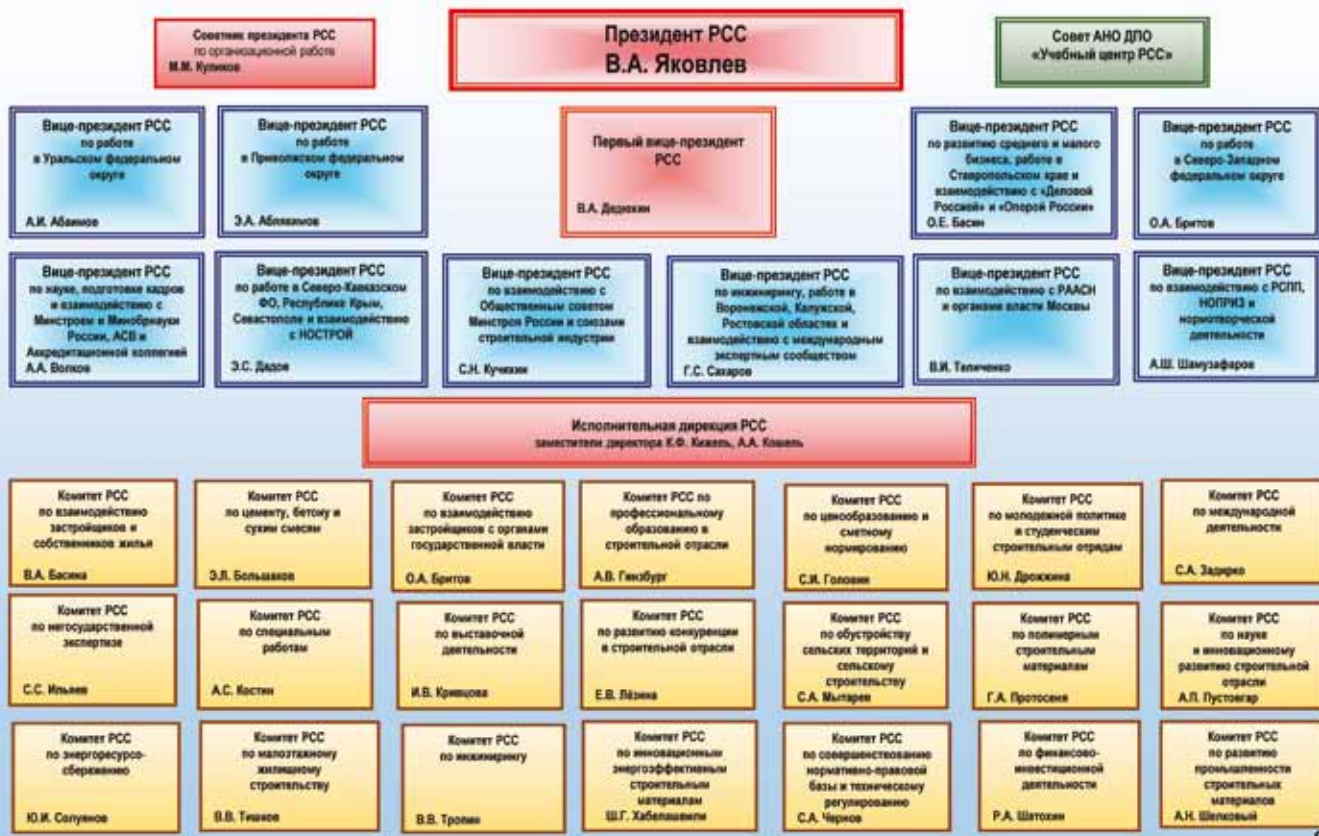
Советник президента РСС
по организационной работе
М.М. Куликов

Президент РСС
В.А. Яковлев

Совет АНО ДПО
«Учебный центр РСС»

Вице-президент РСС
по работе
в Уральском федеральном округе
А.И. Абаимов

Вице-президент РСС
по работе
в Приволжском федеральном округе
Э.А. Аблязимов

Первый вице-президент РСС
В.А. Дедюхин

Вице-президент РСС
по развитию среднего и малого бизнеса, работе в Ставропольском крае и взаимодействию с «Деловой Россией» и «Опорой России»
О.Е. Басин

Вице-президент РСС
по работе
в Северо-Западном федеральном округе
О.А. Бритов

Вице-президент РСС
по науке, подготовке кадров и взаимодействию с Минстроем и Минобрнауки России, АСВ и Аккредитационной коллегией
А.А. Волков

Вице-президент РСС
по работе в Северо-Кавказском ФО, Республике Крым, Севастополе и взаимодействию с НОСТРОЙ
Э.С. Дадов

Вице-президент РСС
по взаимодействию с Общественным советом Минстроя России и союзами строительной индустрии
С.Н. Кучихин

Вице-президент РСС
по инжинирингу, работе в Воронежской, Калужской, Ростовской областях и взаимодействию с международным экспертным сообществом
Г.С. Сахаров

Вице-президент РСС
по взаимодействию с РААСН и органами власти Москвы
В.И. Теличенко

Вице-президент РСС
по взаимодействию с РСПП, НОПРИЗ и нормотворческой деятельности
А.Ш. Шамузафаров

Исполнительная дирекция РСС
заместители директора К.Ф. Кижель, А.А. Кошель

Комитет РСС
по взаимодействию застройщиков и собственников жилья
В.А. Басина

Комитет РСС
по цементу, бетону и сухим смесям
Э.Л. Большаков

Комитет РСС
по взаимодействию застройщиков с органами государственной власти
О.А. Бритов

Комитет РСС по профессиональному образованию в строительной отрасли
А.В. Гинзбург

Комитет РСС
по ценообразованию и сметному нормированию
С.И. Головин

Комитет РСС
по молодежной политике и студенческим строительным отрядам
Ю.Н. Дрожжина

Комитет РСС
по международной деятельности
С.А. Задирко

Комитет РСС
по негосударственной экспертизе
С.С. Ильяев

Комитет РСС
по специальным работам
А.С. Костин

Комитет РСС
по выставочной деятельности
И.В. Кривцова

Комитет РСС
по развитию конкуренции в строительной отрасли
Е.В. Лёзина

Комитет РСС
по обустройству сельских территорий и сельскому строительству
С.А. Мытарев

Комитет РСС
по полимерным строительным материалам
Г.А. Протосеня

Комитет РСС
по науке и инновационному развитию строительной отрасли
А.П. Пустовгар

Комитет РСС
по энергоресурсосбережению
Ю.И. Солуянов

Комитет РСС
по малоэтажному жилищному строительству
В.В. Тишков

Комитет РСС
по инжинирингу
В.В. Тропин

Комитет РСС
по инновационным энергоэффективным строительным материалам
Ш.Г. Хабелашвили

Комитет РСС
по совершенствованию нормативно-правовой базы и техническому регулированию
С.А. Чернов

Комитет РСС
по финансово-инвестиционной деятельности
Р.А. Шатохин

Комитет РСС
по развитию промышленности строительных материалов
А.Н. Шеловский